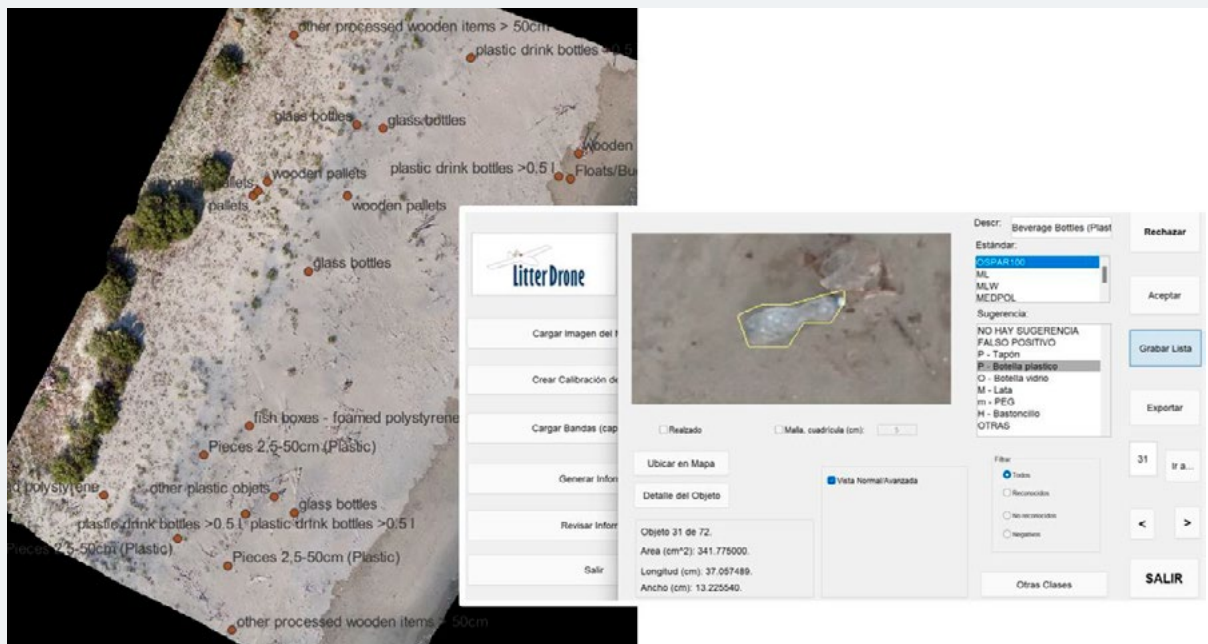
other processed wooden items > 50cm
plastic drink bottles >0.5 l
glass bottles
glass bottles
wooden
wooden pallets
plastic drink bottles >0.5 l
Floats/Bu
pallets
pallets
wooden pallets
glass bottles
fish boxes - foamed polystyrene
Pieces 2,5-50cm (Plastic)
d polystyrene
other plastic objets
glass bottles
plastic drink bottles >0.5 l
plastic drink bottles >0.5 l
Pieces 2,5-50cm (Plastic)
Pieces 2,5-50cm (Plastic)
other processed wooden items > 50cm

LitterDrone
Cargar Imagen del M
Crear Calibración de
Cargar Bandas (cap
Generar Infor
Revisar Infor
Salir

Realzado
Malla, cuadrícula (cm): 5
Ubicar en Mapa
Detalle del Objeto
Vista Normal/Avanzada
Objeto 31 de 72.
Area (cm^2): 341.775000.
Longitud (cm): 37.057489.
Ancho (cm): 13.225540.

Descr: Beverage Bottles (Plast
Estándar:
OSPAR100
ML
MLW
MEDPOL
Sugerencia:
NO HAY SUGERENCIA
FALSO POSITIVO
P - Tapón
P - Botella plastico
O - Botella vidrio
M - Lata
m - PEG
H - Bastoncillo
OTRAS
Filtrar
Todos
Reconocidos
No reconocidos
Negativos
Otras Clases

Rechazar
Aceptar
Grabar Lista
Exportar
31
Ir a...
<
>
SALIR